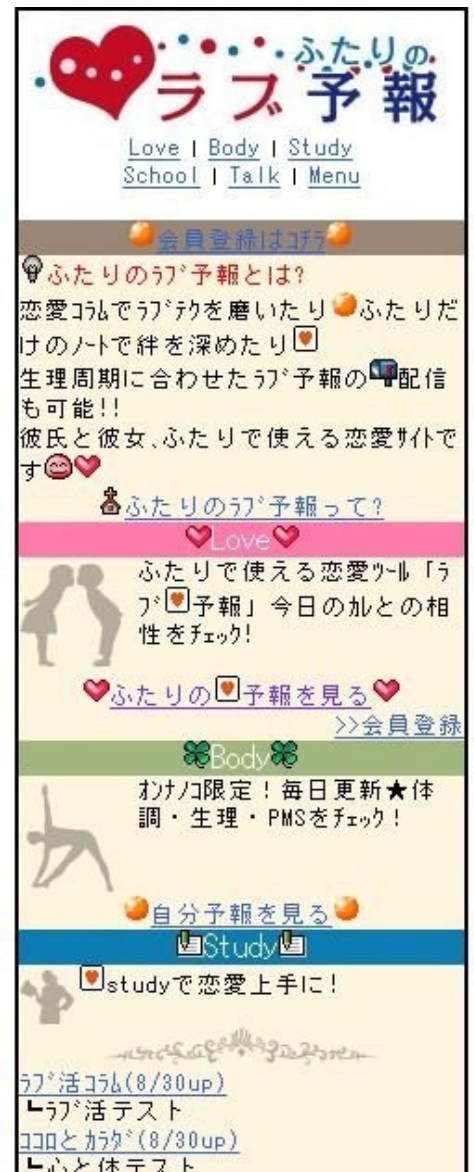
ふたりの
ラブ予報

Love | Body | Study
School | Talk | Menu

会員登録はコチラ

ふたりのﾗﾌﾞ予報とは?
恋愛ｺﾗﾑでﾗﾌﾞﾃｸを磨いたりふたりだけのﾉｰﾄで絆を深めたり
生理周期に合わせたﾗﾌﾞ予報の配信も可能!!
彼氏と彼女、ふたりで使える恋愛ｻｲﾄです

ふたりのﾗﾌﾞ予報って?

Love

ふたりで使える恋愛ﾂｰﾙ「ﾗﾌﾞ予報」今日のｶﾚとの相性をﾁｪｯｸ!

ふたりの予報を見る
>>会員登録

Body

ｵﾝﾅﾉｺ限定!毎日更新★体調・生理・PMSをﾁｪｯｸ!

自分予報を見る

Study

studyで恋愛上手に!

ﾗﾌﾞ活ｺﾗﾑ(8/30up)
┗ﾗﾌﾞ活テスト
ｺｺﾛとｶﾗﾀﾞ(8/30up)
┗心と体テスト